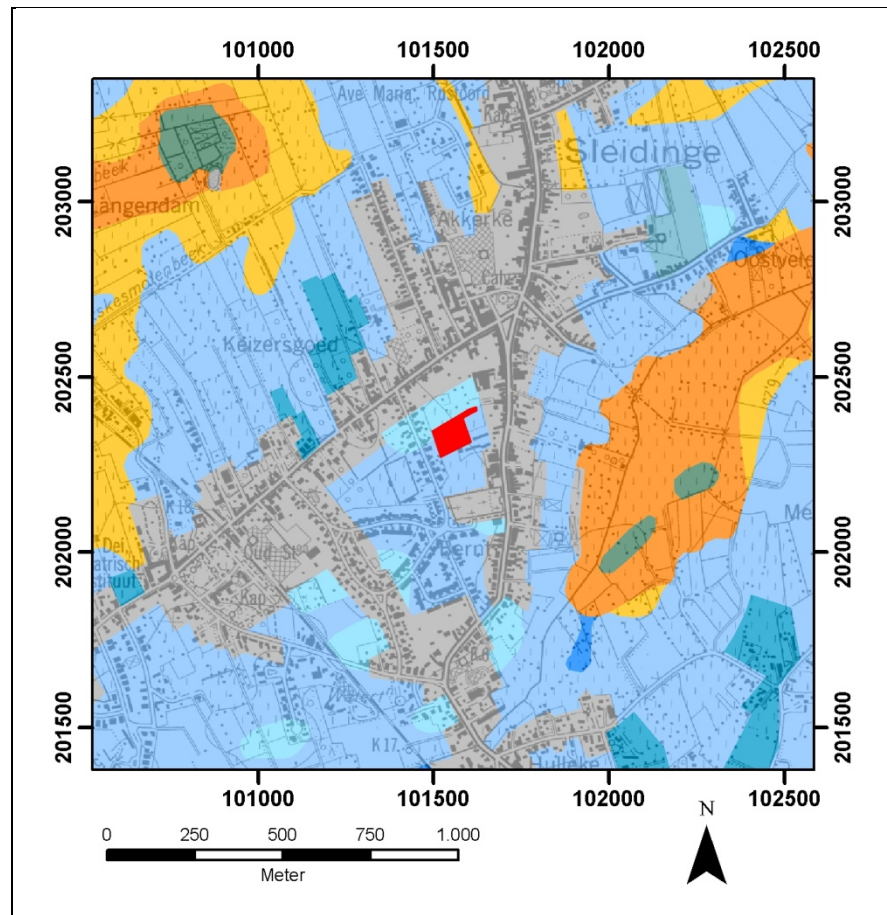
101000 101500 102000 102500

203000
202500
202000
201500

203000
202500
202000
201500

Ave Maria Rustoord
Kap
Sleidinge
Akkerke
Kerk
Langerdam
Oostvelde
Keizersgoed
Berg
Oud St
K 17
Hulleke
Me

101000 101500 102000 102500

0 250 500 750 1.000
Meter

N